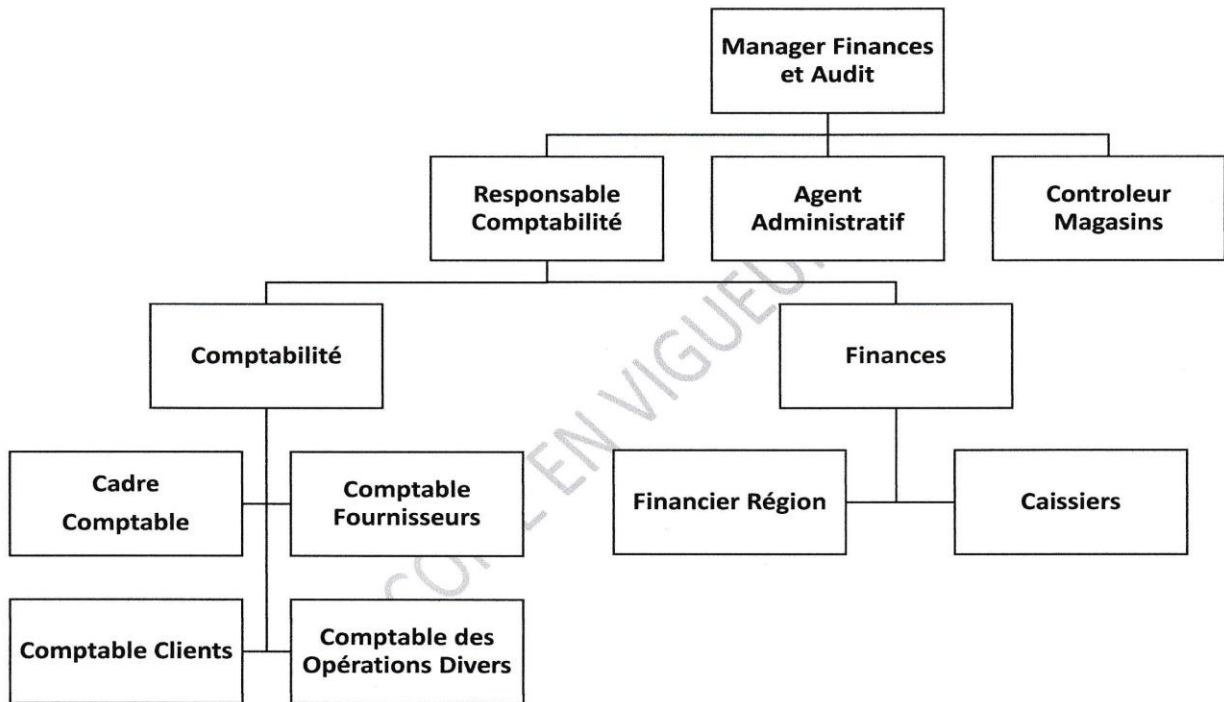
Manager Finances et Audit

Responsable Comptabilité

Agent Administratif

Controleur Magasins

Comptabilité

Finances

Cadre Comptable

Comptable Fournisseurs

Financier Région

Caissiers

Comptable Clients

Comptable des Opérations Divers

COPIE EN VIGUEUR